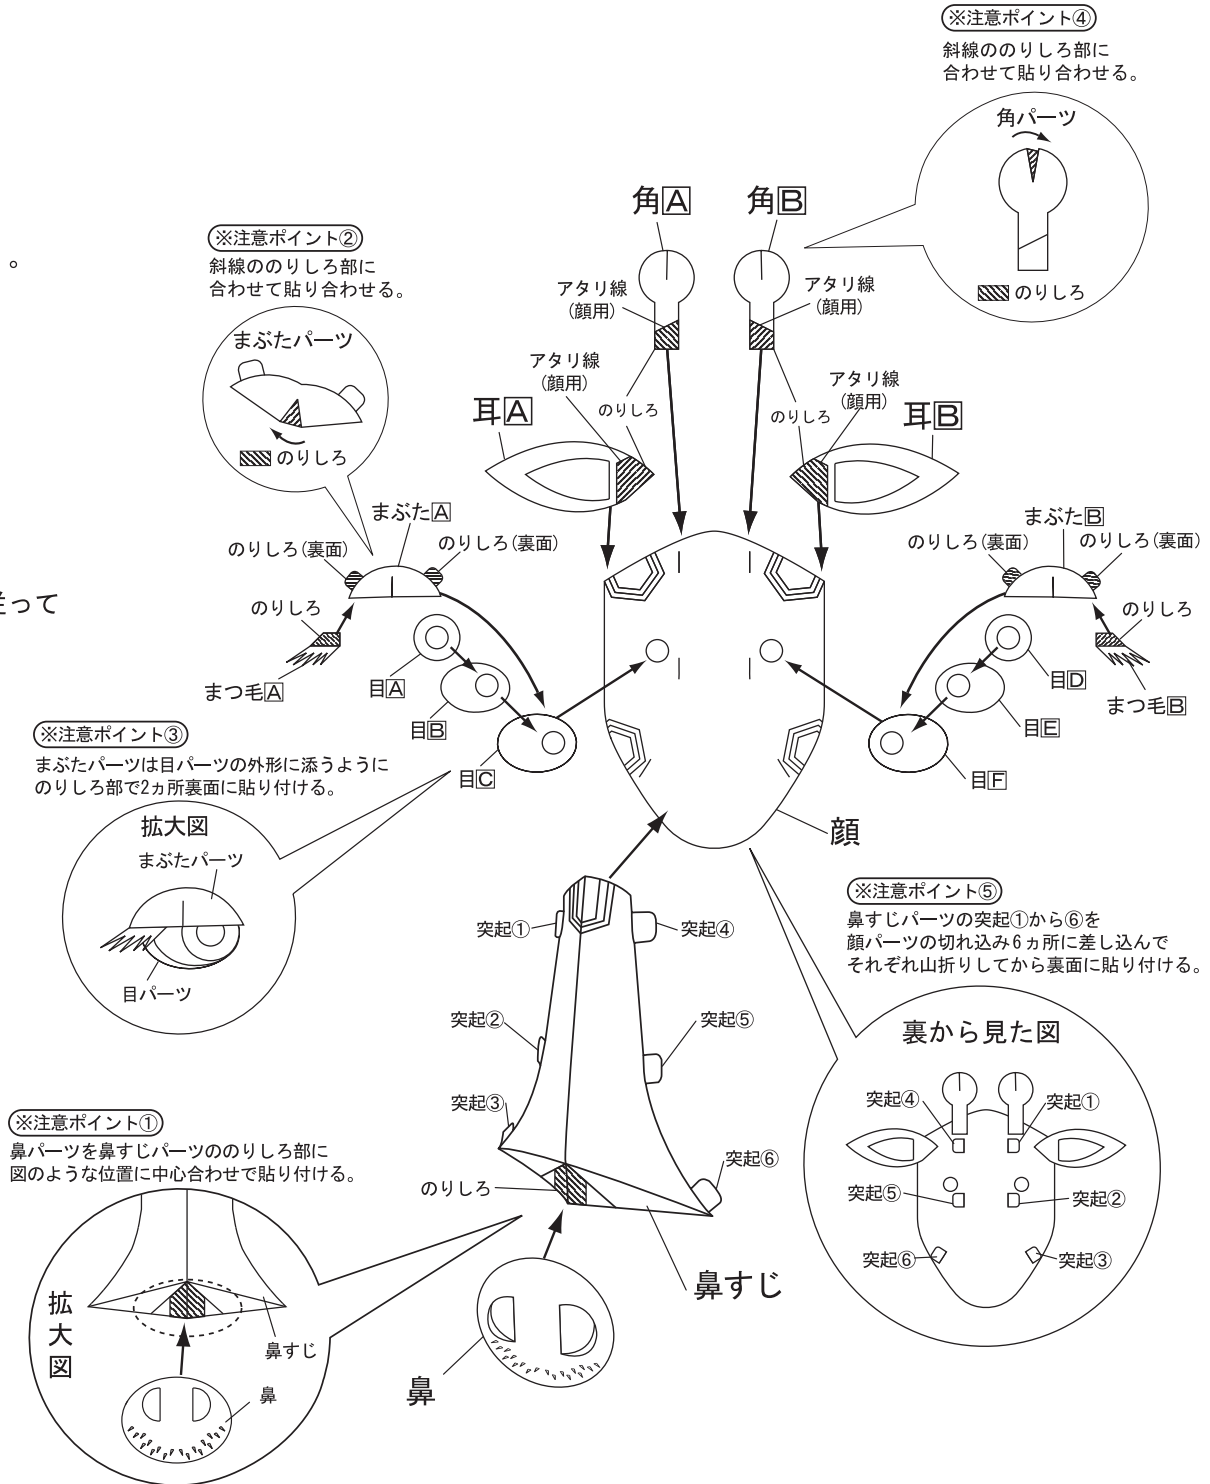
(※注意ポイント④)
斜線ののりしろ部に
合わせて貼り合わせる。

角パーツ

のりしろ

角A

角B

アタリ線
(顔用)

アタリ線
(顔用)

(※注意ポイント②)
斜線ののりしろ部に
合わせて貼り合わせる。

。

まぶたパーツ

のりしろ

アタリ線
(顔用)

のりしろ

アタリ線
(顔用)

のりしろ

耳A

耳B

まぶたA

まぶたB

のりしろ(裏面)

のりしろ(裏面)

のりしろ(裏面)

のりしろ(裏面)

のりしろ

のりしろ

って

まつ毛A

目A

目D

まつ毛B

目B

目E

(※注意ポイント③)
まぶたパーツは目パーツの外形に添うように
のりしろ部で2ヵ所裏面に貼り付ける。

目C

目F

拡大図

まぶたパーツ

目パーツ

顔

(※注意ポイント⑤)
鼻すじパーツの突起①から⑥を
顔パーツの切れ込み6ヵ所に差し込んで
それぞれ山折りしてから裏面に貼り付ける。

突起①

突起④

突起②

突起⑤

裏から見た図

突起④

突起①

突起③

(※注意ポイント①)
鼻パーツを鼻すじパーツののりしろ部に
図のような位置に中心合わせで貼り付ける。

突起⑥

突起⑤

突起②

のりしろ

突起⑥

突起③

鼻すじ

拡大図

鼻すじ

鼻

鼻